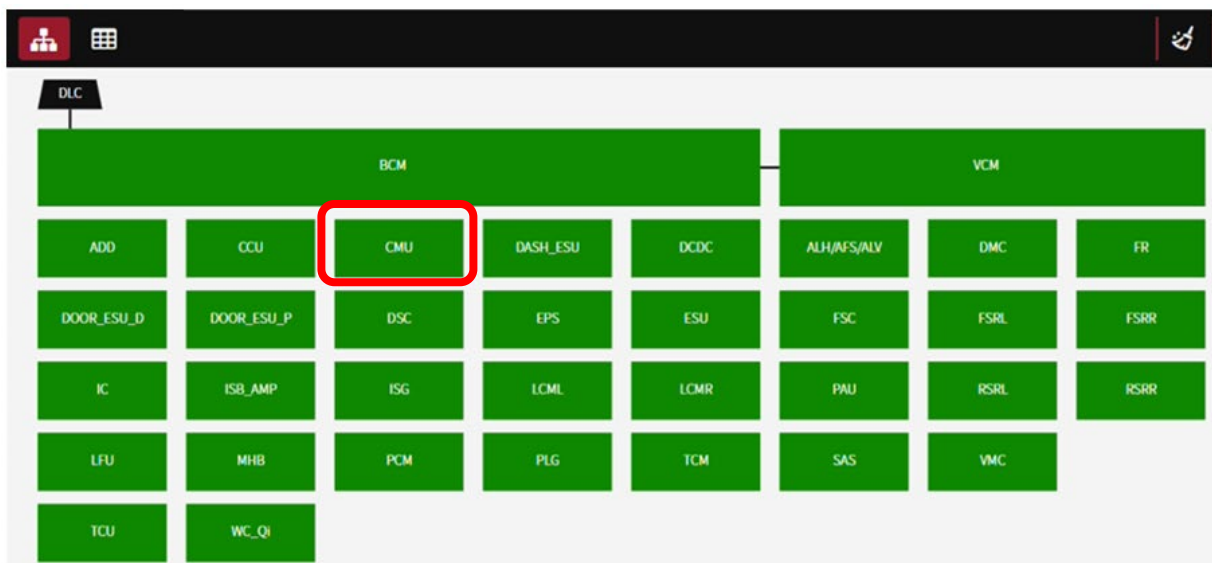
DLC

BCM

VCM

| ADD | CCU | CMU | DASH_ESU | DCDC | ALH/AFS/ALV | DMC | FR |
|---|---|---|---|---|---|---|---|
| DOOR_ESU_D | DOOR_ESU_P | DSC | EPS | ESU | FSC | FSRL | FSRR |
| IC | ISB_AMP | ISG | LCML | LCMR | PAU | RSRL | RSRR |
| LFU | MHB | PCM | PLG | TCM | SAS | VMC | |
| TCU | WC_Qi | | | | | | |